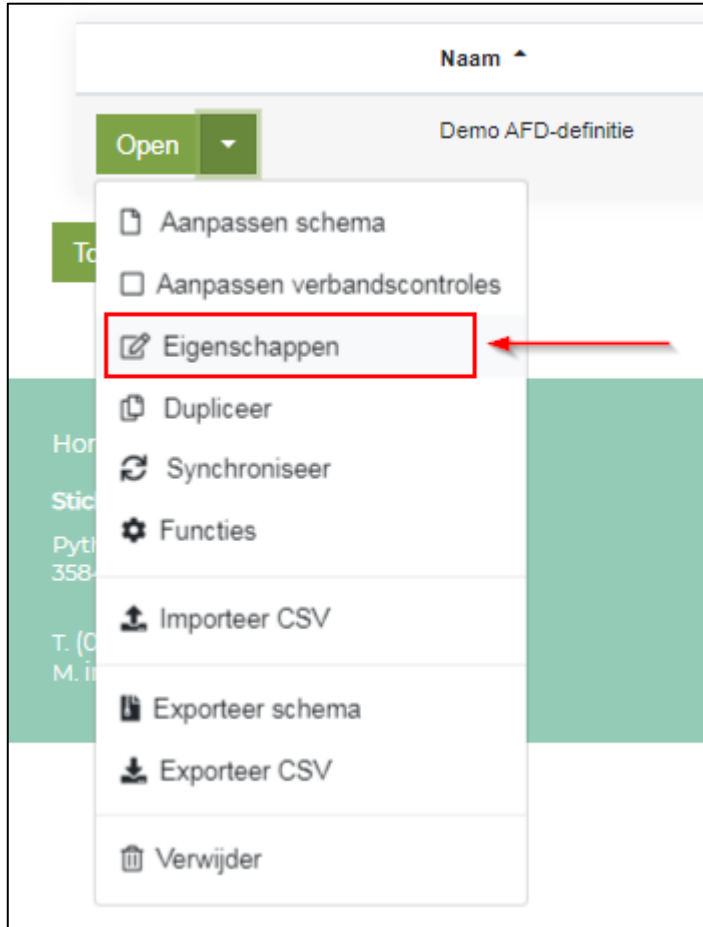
Naam

Open

Demo AFD-definitie

To

Aanpassen schema

Aanpassen verbandscontroles

Eigenschappen

Duplliceer

Synchroniseer

Functies

Importeer CSV

Exporteer schema

Exporteer CSV

Verwijder

Hor

Stic

Pyth
358

T. (0
M. i